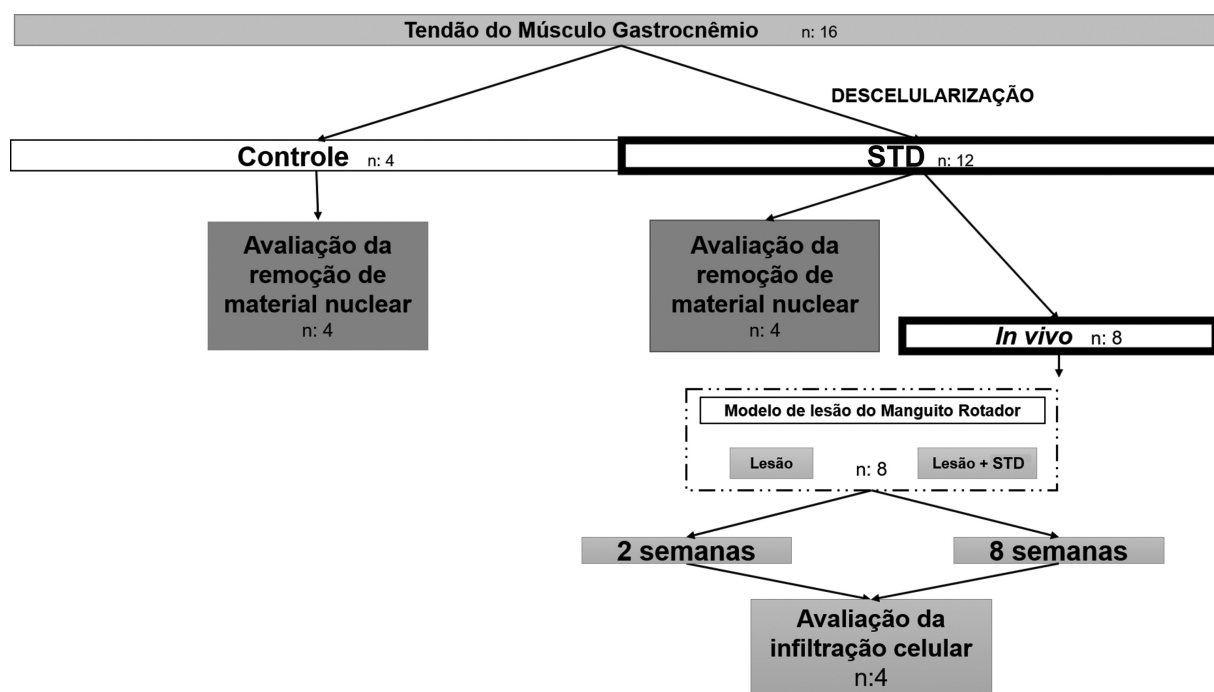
Tendão do Músculo Gastrocnêmio n: 16

DESCELULARIZAÇÃO

Controle n: 4

STD n: 12

Avaliação da remoção de material nuclear n: 4

Avaliação da remoção de material nuclear n: 4

In vivo n: 8

Modelo de lesão do Manguito Rotador

Lesão

n: 8

Lesão + STD

2 semanas

8 semanas

Avaliação da infiltração celular n:4